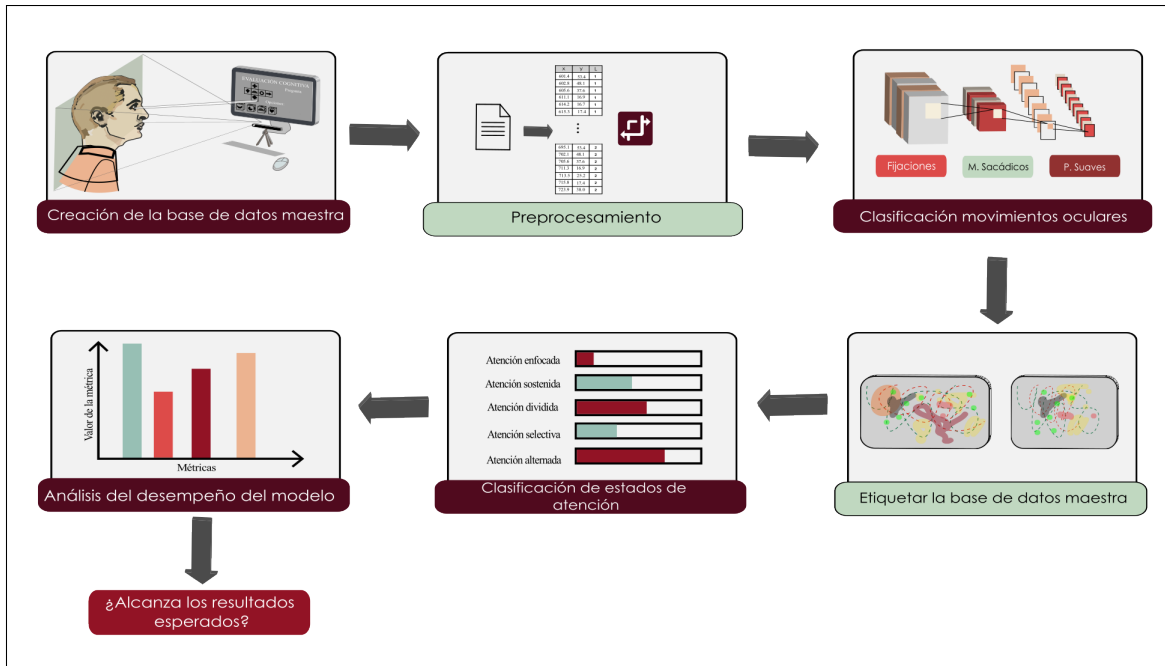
EVALUACIÓN COGNITIVA

Creación de la base de datos maestra

| x | y | L |
|---|---|---|
| 600.4 | 53.4 | 1 |
| 602.9 | 48.1 | 1 |
| 609.6 | 37.6 | 1 |
| 611.1 | 30.9 | 1 |
| 614.2 | 30.7 | 1 |
| 619.5 | 17.4 | 1 |

⋮

| x | y | L |
|---|---|---|
| 695.1 | 55.4 | n |
| 702. | 48.1 | n |
| 709.6 | 37.6 | n |
| 711.3 | 19.9 | n |
| 715.3 | 23.2 | n |
| 717.8 | 17.4 | n |
| 723.9 | 18.0 | n |

Preprocesamiento

Fijaciones

M. Sacádicos

P. Suaves

Clasificación movimientos oculares

Valor de la métrica

Métricas

Análisis del desempeño del modelo

Atención enfocada

Atención sostenida

Atención dividida

Atención selectiva

Atención alternada

Clasificación de estados de atención

Etiquetar la base de datos maestra

¿Alcanza los resultados esperados?